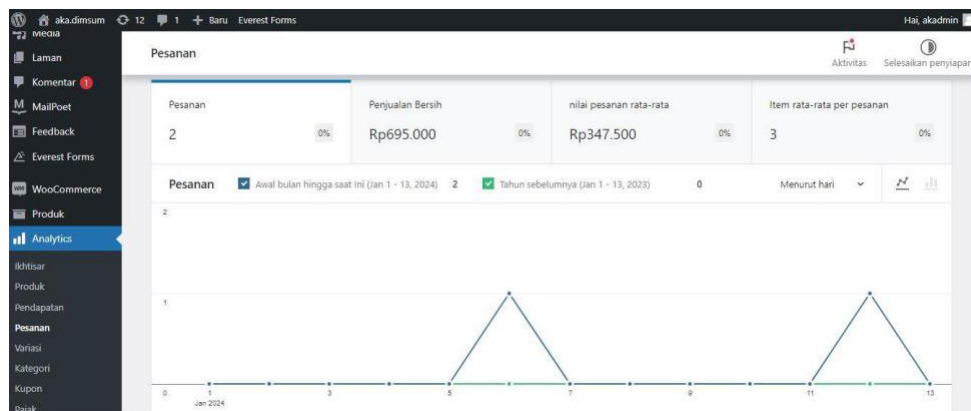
aka.dimsum 12 1 + Baru Everest Forms Hai, akadmin

Media
Laman
Komentar 1
MailPoet
Feedback
Everest Forms
WooCommerce
Produk
Analytics
Ikhtisar
Produk
Pendapatan
Pesanan
Variasi
Kategori
Kupon
Pajak

Pesanan

Aktivitas
Selesaikan penyiapan

| Pesanan | Penjualan Bersih | nilai pesanan rata-rata | Item rata-rata per pesanan |
|---|---|---|---|
| 2 0% | Rp695.000 0% | Rp347.500 0% | 3 0% |

Pesanan Awal bulan hingga saat ini (Jan 1 - 13, 2024) 2 Tahun sebelumnya (Jan 1 - 13, 2023) 0 Menurut hari

2
1
0
1 Jan 2024
3
5
7
9
11
13